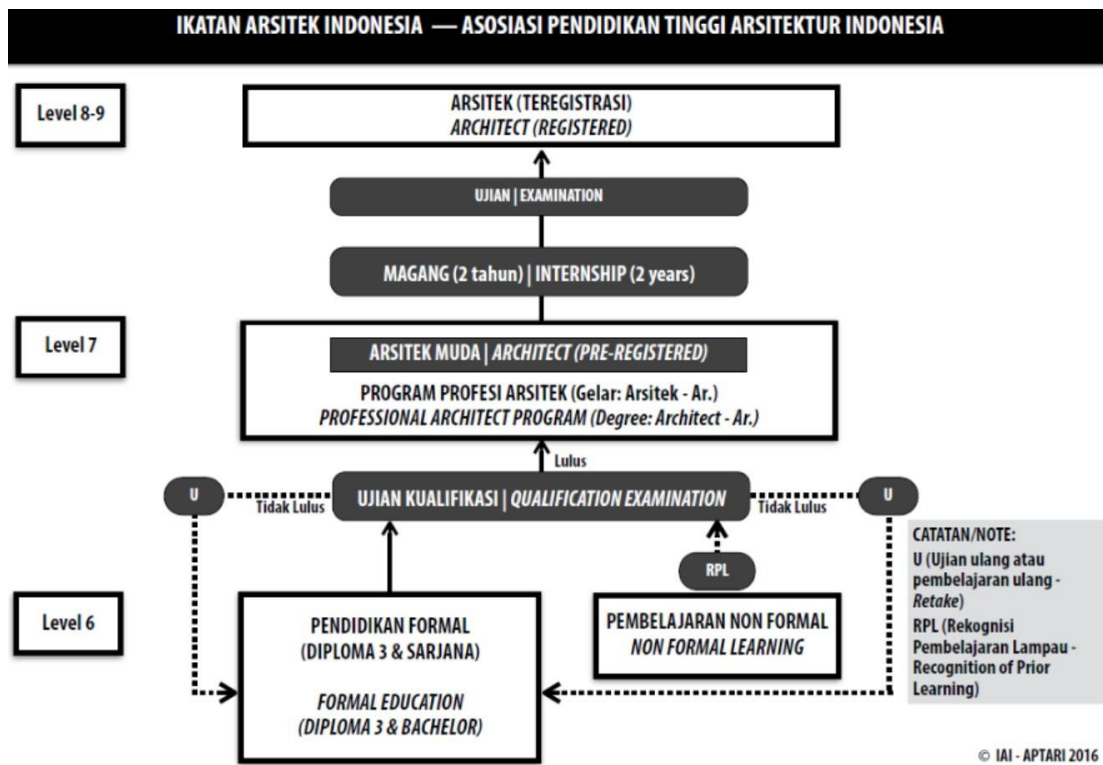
IKATAN ARSITEK INDONESIA — ASOSIASI PENDIDIKAN TINGGI ARSITEKTUR INDONESIA

Level 8-9

ARSITEK (TEREGISTRASI)
ARCHITECT (REGISTERED)

UJIAN | EXAMINATION

MAGANG (2 tahun) | INTERNSHIP (2 years)

Level 7

ARSITEK MUDA | ARCHITECT (PRE-REGISTERED)

PROGRAM PROFESI ARSITEK (Gelar: Arsitek - Ar.)
PROFESSIONAL ARCHITECT PROGRAM (Degree: Architect - Ar.)

Lulus

U

Tidak Lulus

UJIAN KUALIFIKASI | QUALIFICATION EXAMINATION

Tidak Lulus

U

CATATAN/NOTE:
U (Ujian ulang atau pembelajaran ulang - Retake)
RPL (Rekognisi Pembelajaran Lampau - Recognition of Prior Learning)

RPL

Level 6

PENDIDIKAN FORMAL
(DIPLOMA 3 & SARJANA)

FORMAL EDUCATION
(DIPLOMA 3 & BACHELOR)

PEMBELAJARAN NON FORMAL
NON FORMAL LEARNING

© IAI - APTARI 2016